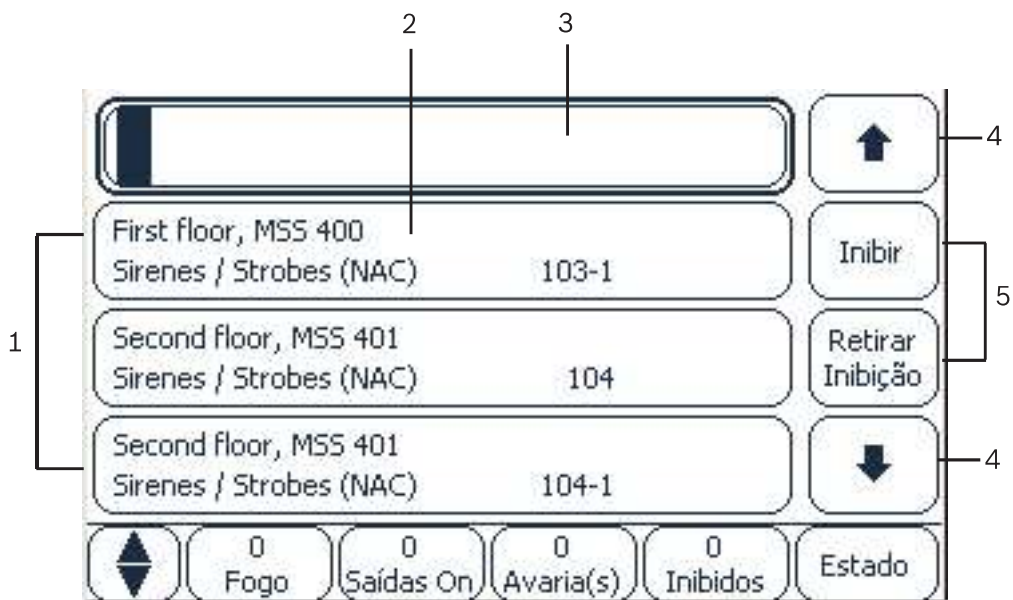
2
3
4
First floor, MSS 400
Sirenes / Strobes (NAC) 103-1
Inibir
5
1
Second floor, MSS 401
Sirenes / Strobes (NAC) 104
Retirar Inibição
Second floor, MSS 401
Sirenes / Strobes (NAC) 104-1
4
0 Fogo
0 Saídas On
0 Avaria(s)
0 Inibidos
Estado